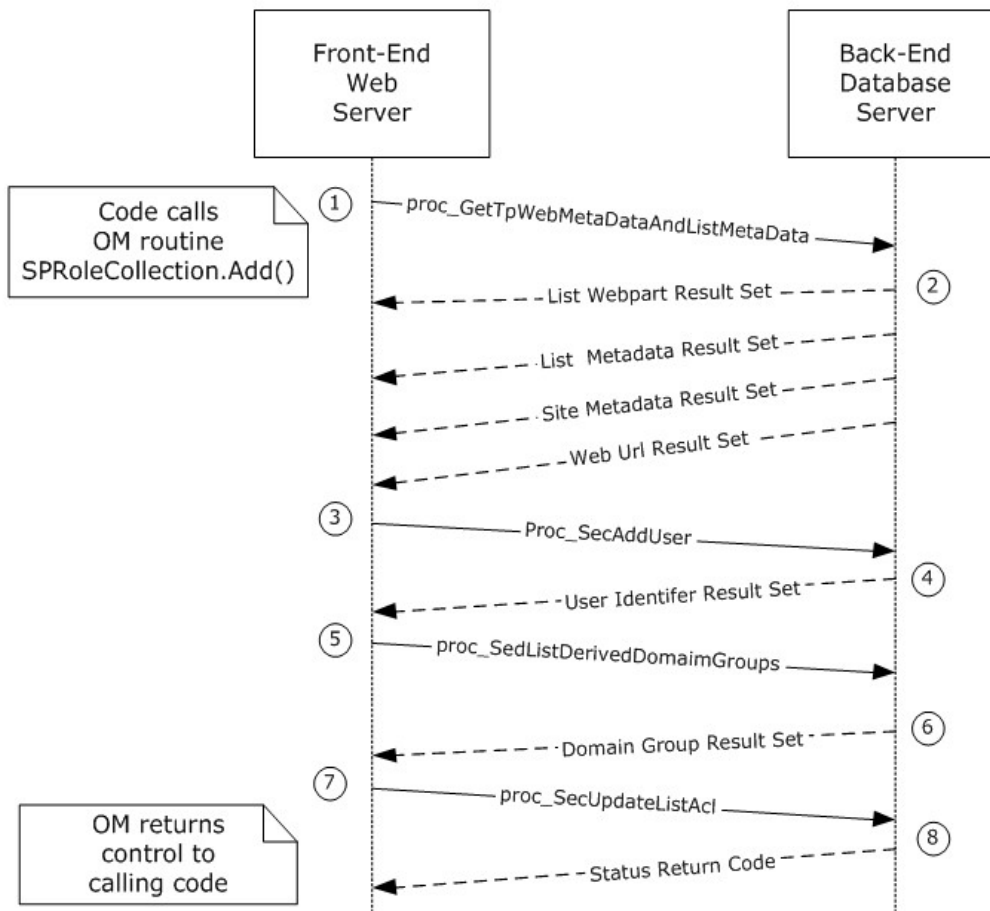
Front-End Web Server

Back-End Database Server

Code calls OM routine SPRoleCollection.Add()

1

proc_GetTpWebMetaDataAndListMetaData

2

List Webpart Result Set

List Metadata Result Set

Site Metadata Result Set

Web Url Result Set

3

Proc_SecAddUser

4

User Identifer Result Set

5

proc_SedListDerivedDomaimGroups

6

Domain Group Result Set

7

proc_SecUpdateListAcl

8

OM returns control to calling code

Status Return Code